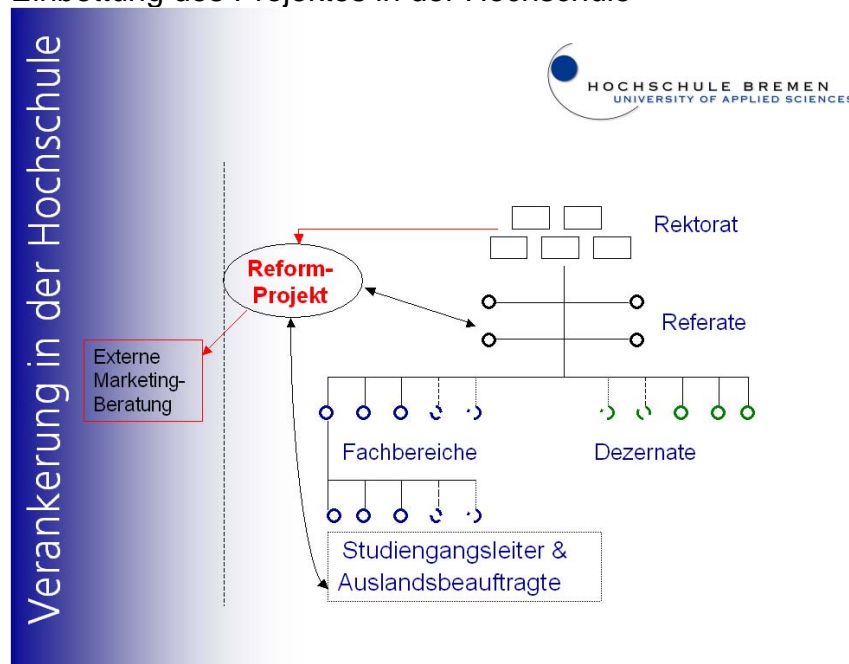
Verankerung in der Hochschule

HOCHSCHULE BREMEN
UNIVERSITY OF APPLIED SCIENCES

Rektorat

Reform-Projekt

Referate

Externe Marketing-Beratung

Fachbereiche

Dezernate

Studiengangsleiter & Auslandsbeauftragte